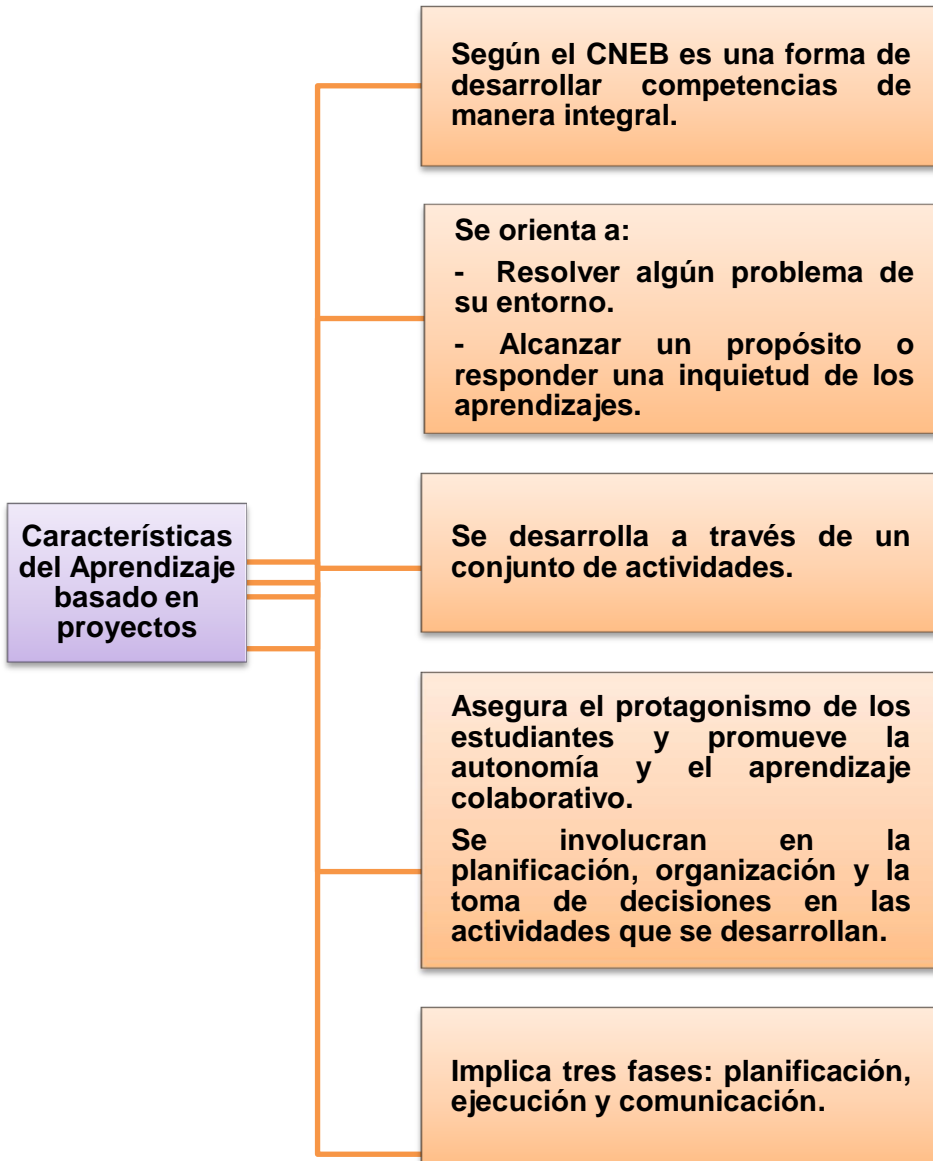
Características del Aprendizaje basado en proyectos

Según el CNEB es una forma de desarrollar competencias de manera integral.

Se orienta a:

- Resolver algún problema de su entorno.

- Alcanzar un propósito o responder una inquietud de los aprendizajes.

Se desarrolla a través de un conjunto de actividades.

Asegura el protagonismo de los estudiantes y promueve la autonomía y el aprendizaje colaborativo.

Se involucran en la planificación, organización y la toma de decisiones en las actividades que se desarrollan.

Implica tres fases: planificación, ejecución y comunicación.